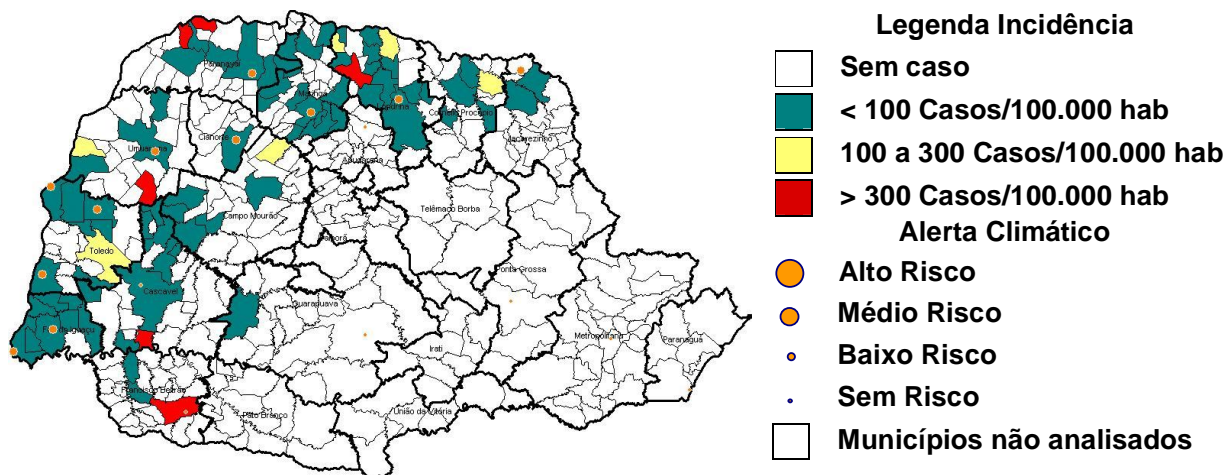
Paranavaí
Maringá
Apucarana
Londrina
Cornélio Procópio
Jacarezinho
Cianorte
Umuarama
Campo Mourão
Telêmaco Borba
Ivaiporã
Toledo
Ponta Grossa
Cascavel
Guarapuava
Foz do Iguaçu
Irati
Metropolitana
Paranaguá
Francisco Beltrão
Pato Branco
União da Vitória

Legenda Incidência
Sem caso
< 100 Casos/100.000 hab
100 a 300 Casos/100.000 hab
> 300 Casos/100.000 hab
Alerta Climático
Alto Risco
Médio Risco
Baixo Risco
Sem Risco
Municípios não analisados